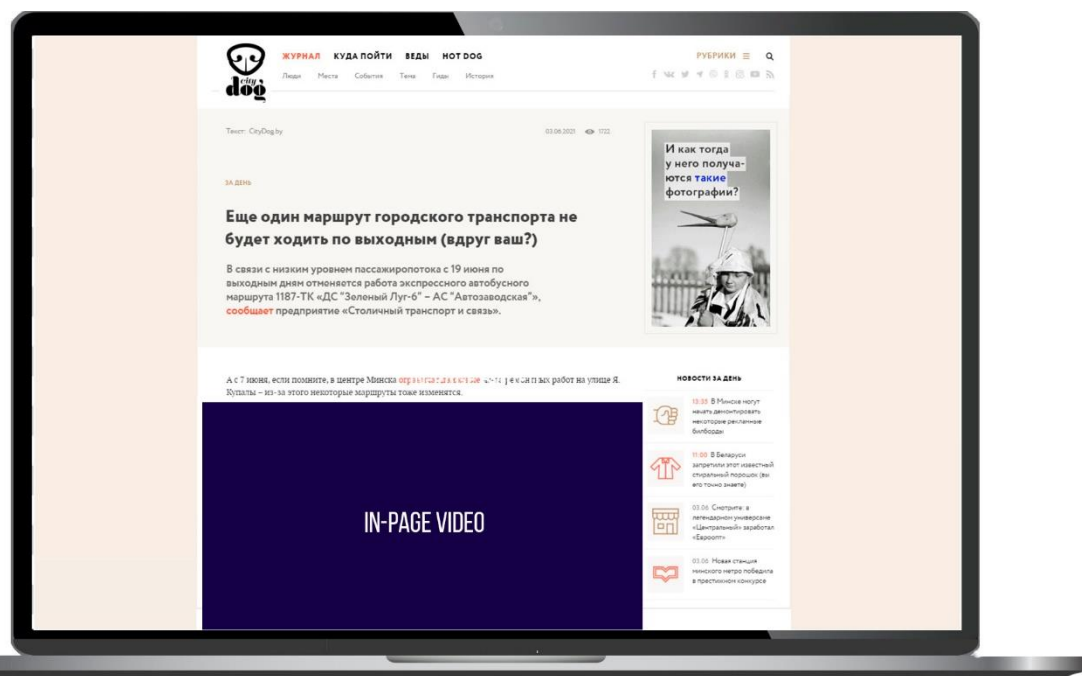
city dog

ЖУРНАЛ КУДА ПОЙТИ ВЕДЫ HOT DOG

Люди Места События Тема Гиды История

РУБРИКИ

Текст: CityDog.by

03.06.2021 1722

ЗА ДЕНЬ

Еще один маршрут городского транспорта не будет ходить по выходным (вдруг ваш?)

В связи с низким уровнем пассажиропотока с 19 июня по выходным дням отменяется работа экспрессного автобусного маршрута 1187-ТК «ДС "Зеленый Луг-6" – АС "Автозаводская"», сообщает предприятие «Столичный транспорт и связь».

И как тогда у него получаются такие фотографии?

А с 7 июня, если помните, в центре Минска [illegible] работ на улице Я. Купалы – из-за этого некоторые маршруты тоже изменятся.

IN-PAGE VIDEO

НОВОСТИ ЗА ДЕНЬ

13:33 В Минске могут начать демонтировать некоторые рекламные билборды

11:00 В Беларуси запретили этот известный стиральный порошок (вы его точно знаете)

03.06 Смотрите: в легендарном универсаме «Центральный» заработал «Евроопт»

03.06 Новая станция минского метро победила в престижном конкурсе